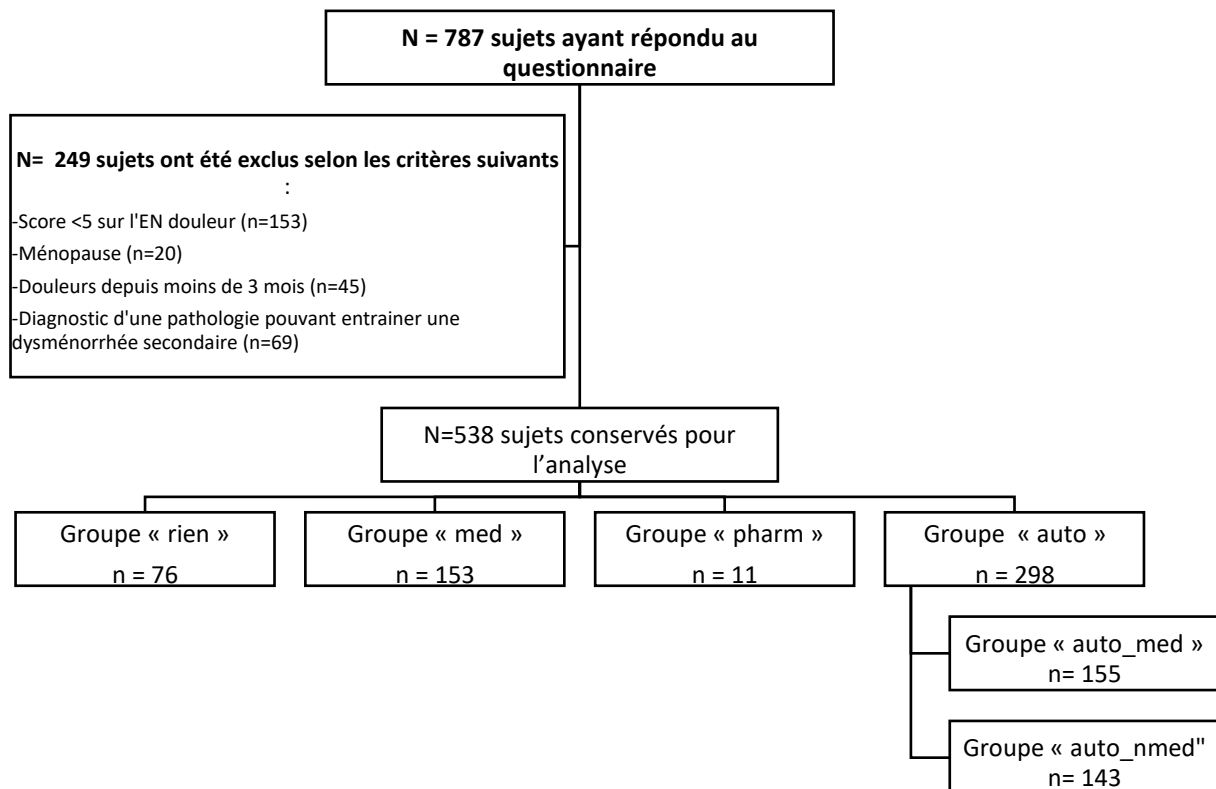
N = 787 sujets ayant répondu au questionnaire

N= 249 sujets ont été exclus selon les critères suivants :

-Score <5 sur l'EN douleur (n=153)

-Ménopause (n=20)

-Douleurs depuis moins de 3 mois (n=45)

-Diagnostic d'une pathologie pouvant entrainer une dysménorrhée secondaire (n=69)

N=538 sujets conservés pour l'analyse

Groupe « rien »
n = 76

Groupe « med »
n = 153

Groupe « pharm »
n = 11

Groupe « auto »
n = 298

Groupe « auto_med »
n= 155

Groupe « auto_nmed"
n= 143